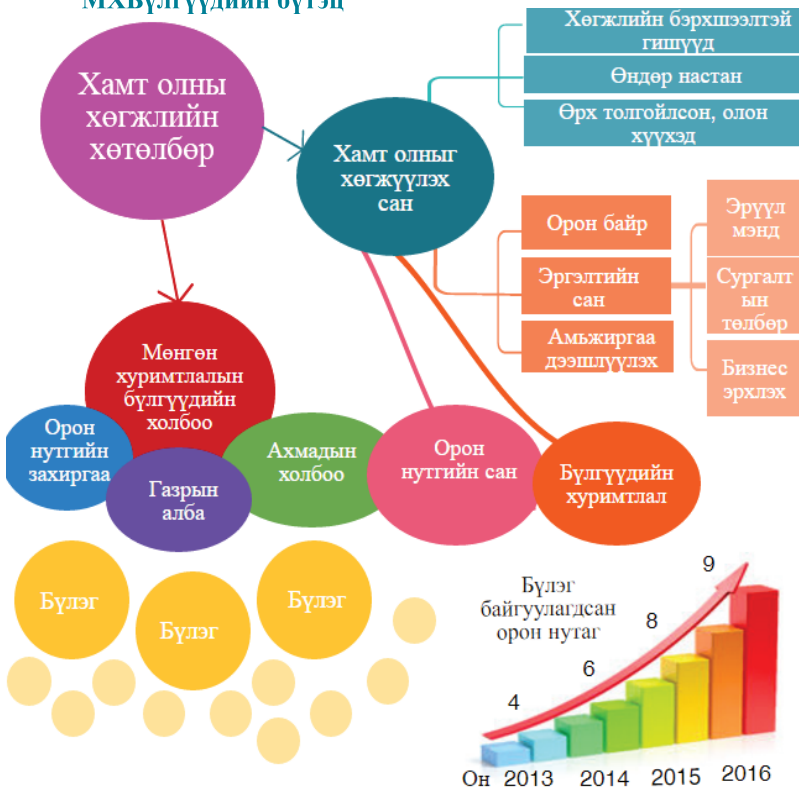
МХБүлгүүдийн бүтэц

Хамт олны хөгжлийн хөтөлбөр

Хамт олныг хөгжүүлэх сан

Хөгжлийн бэрхшээлтэй гишүүд

Өндөр настан

Өрх толгойлсон, олон хүүхэд

Орон байр

Эргэлтийн сан

Амьжиргаа дээшлүүлэх

Эрүүл мэнд

Сургалтын төлбөр

Бизнес эрхлэх

Мөнгөн хуримтлалын бүлгүүдийн холбоо

Орон нутгийн захиргаа

Газрын алба

Ахмадын холбоо

Орон нутгийн сан

Бүлгүүдийн хуримтлал

Бүлэг

Бүлэг

Бүлэг

Бүлэг байгуулагдсан орон нутаг

4

6

8

9

Он 2013 2014 2015 2016